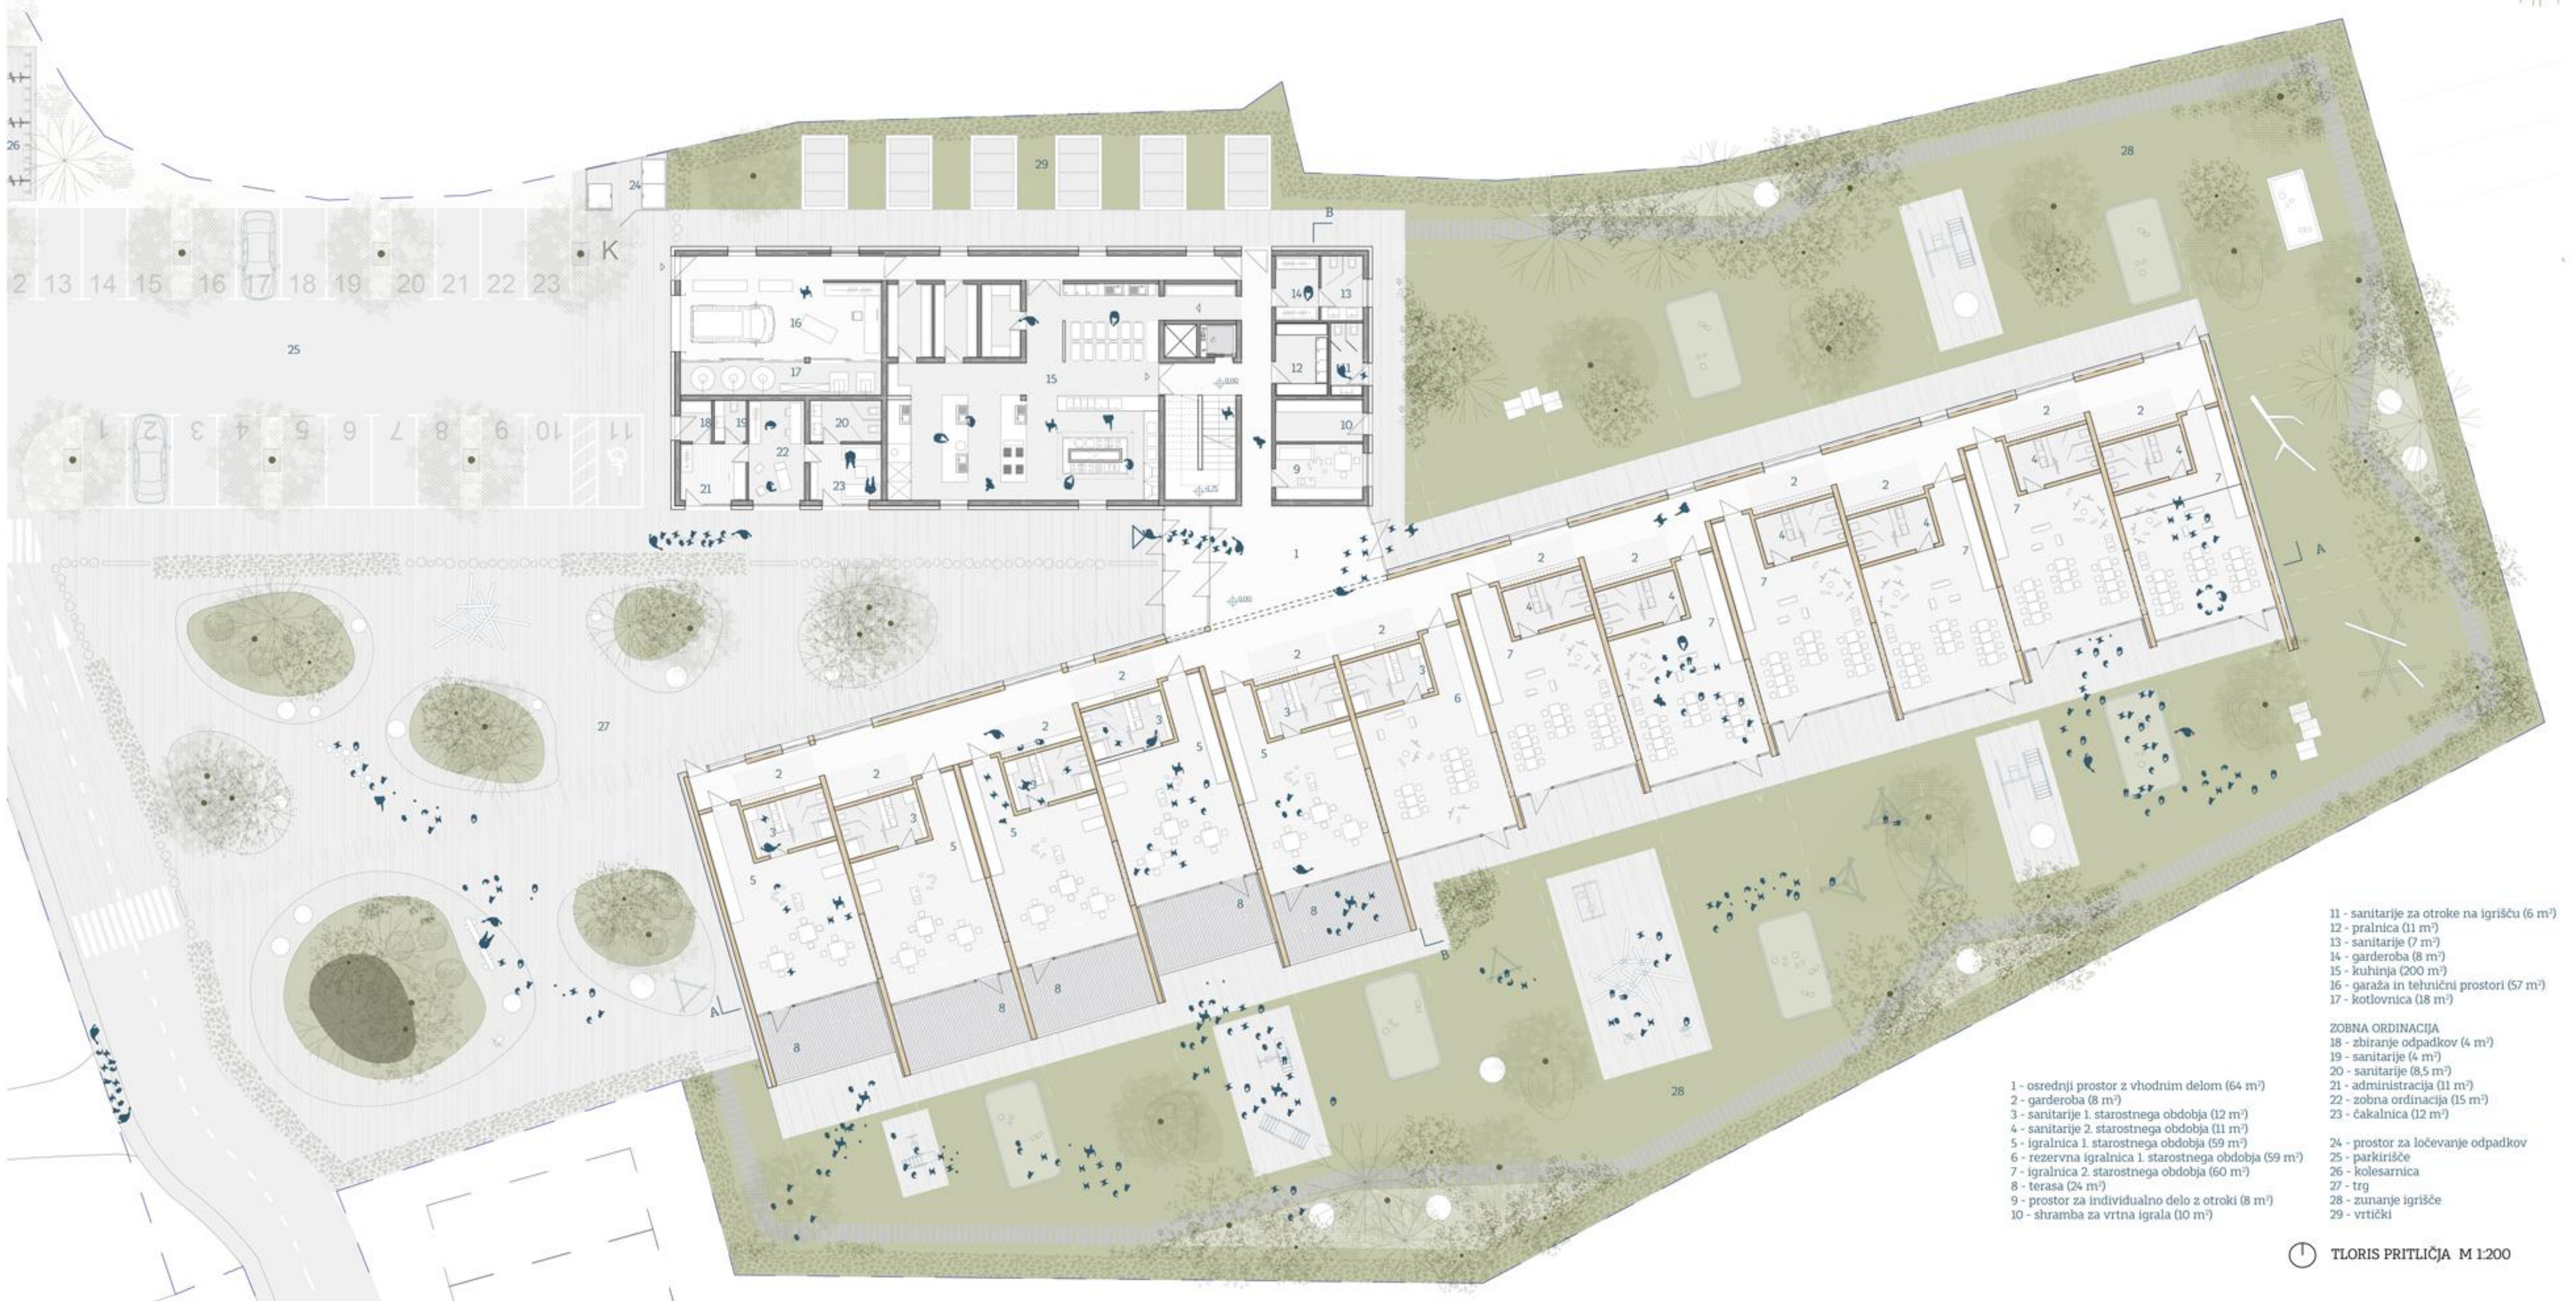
26
24
29
28
B
K
2 13 14 15 16 17 18 19 20 21 22 23
16
14 13
15
12
11
17
25
1 2 3 4 5 6 7 8 9 10 11
18 19 20
10
22
21 23
9
1
2 2
4 4
2 2 7
4 4
2 2 7
4 4 7
2 2 7
A
7 7
4 4
7
2 2
3 3
2 6
3 3
5
2 2 5
3 3
5
5 5
5 5
8 8
27
8 8
8
A
B
28

1 - osrednji prostor z vhodnim delom (64 m²)
2 - garderoba (8 m²)
3 - sanitarije 1. starostnega obdobja (12 m²)
4 - sanitarije 2. starostnega obdobja (11 m²)
5 - igralnica 1. starostnega obdobja (59 m²)
6 - rezervna igralnica 1. starostnega obdobja (59 m²)
7 - igralnica 2. starostnega obdobja (60 m²)
8 - terasa (24 m²)
9 - prostor za individualno delo z otroki (8 m²)
10 - shramba za vrtna igrala (10 m²)

11 - sanitarije za otroke na igrišču (6 m²)
12 - pralnica (11 m²)
13 - sanitarije (7 m²)
14 - garderoba (8 m²)
15 - kuhinja (200 m²)
16 - garaža in tehnični prostori (57 m²)
17 - kotlovnica (18 m²)

ZOBNA ORDINACIJA
18 - zbiranje odpadkov (4 m²)
19 - sanitarije (4 m²)
20 - sanitarije (8,5 m²)
21 - administracija (11 m²)
22 - zobna ordinacija (15 m²)
23 - čakalnica (12 m²)

24 - prostor za ločevanje odpadkov
25 - parkirišče
26 - kolesarnica
27 - trg
28 - zunanje igrišče
29 - vrtički

TLORIS PRITLIČJA M 1:200